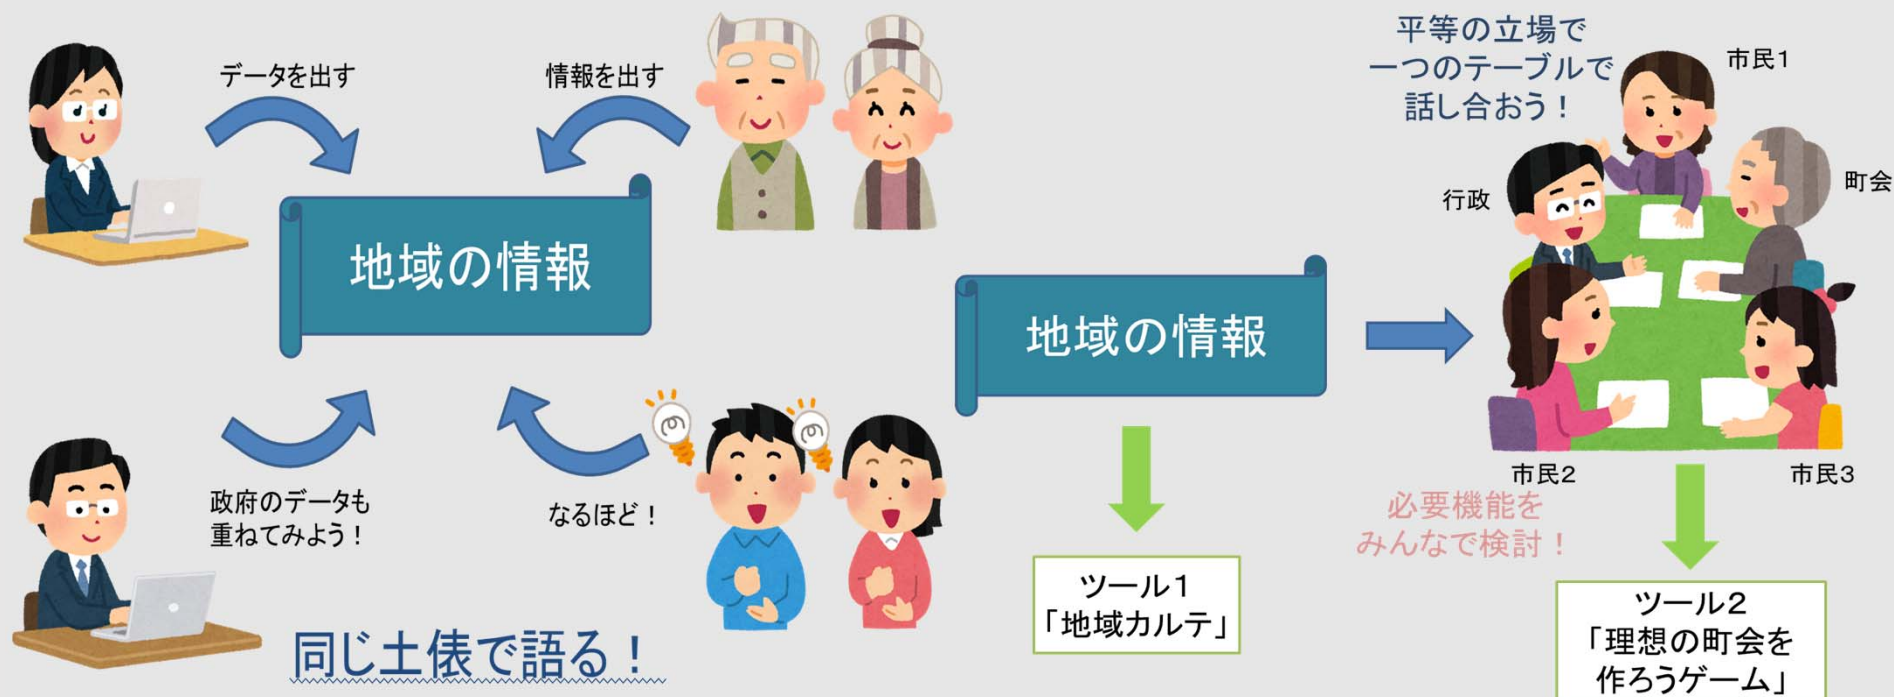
データを出す

情報を出す

地域の情報

政府のデータも
重ねてみよう！

なるほど！

同じ土俵で語る！

地域の情報

ツール１
「地域カルテ」

平等の立場で
一つのテーブルで
話し合おう！

市民1

町会

行政

市民2

市民3

必要機能を
みんなで検討！

ツール２
「理想の町会を
作ろうゲーム」